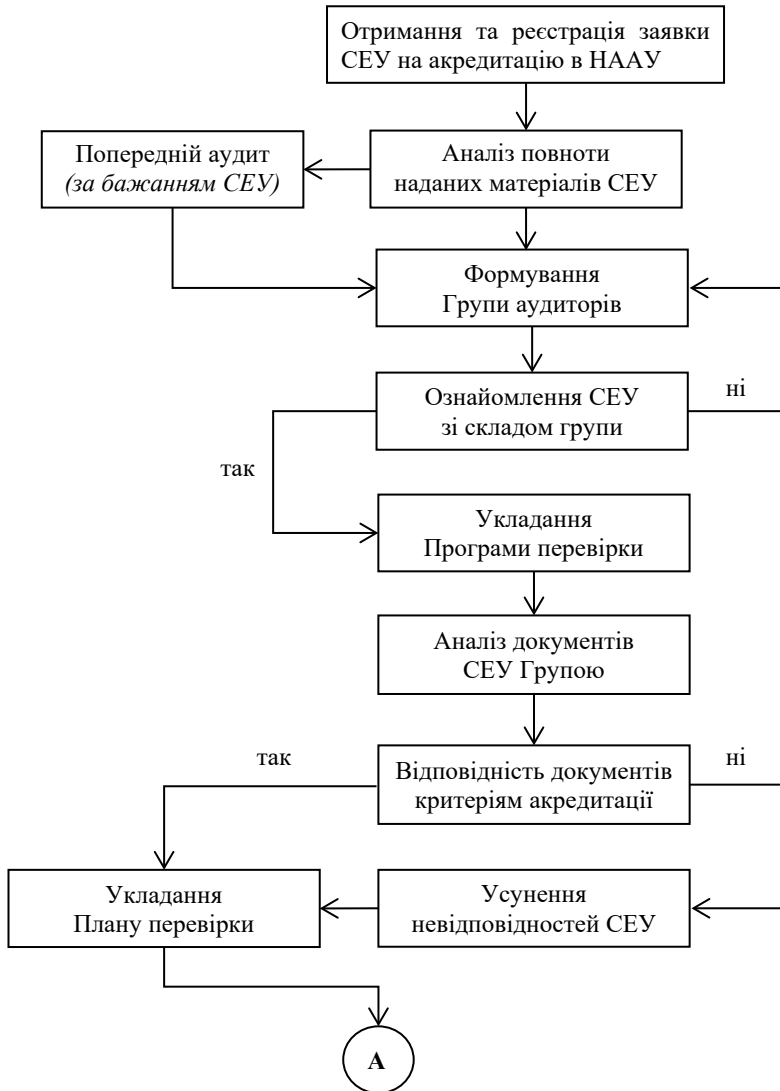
Отримання та реєстрація заявки СЕУ на акредитацію в НААУ

Попередній аудит (за бажанням СЕУ)

Аналіз повноти наданих матеріалів СЕУ

Формування Групи аудиторів

Ознайомлення СЕУ зі складом групи

ні

так

Укладання Програми перевірки

Аналіз документів СЕУ Групою

так

Відповідність документів критеріям акредитації

ні

Укладання Плану перевірки

Усунення невідповідностей СЕУ

A